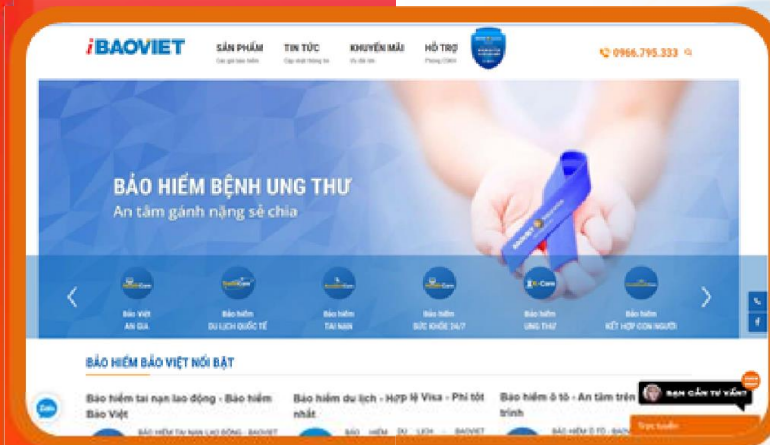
iBAOVIET

SẢN PHẨM
Các gói bảo hiểm

TIN TỨC
Cập nhật thông tin

KHUYẾN MÃI
Ưu đãi lớn

HỖ TRỢ
Phòng CSKH

0966.795.333

BẢO HIỂM BỆNH UNG THƯ
An tâm gánh nặng sẻ chia

Bảo Việt
AN GIA

Bảo hiểm
DU LỊCH QUỐC TẾ

Bảo hiểm
TAI NẠN

Bảo hiểm
SỨC KHỎE 24/7

Bảo hiểm
UNG THƯ

Bảo hiểm
KẾT HỢP CON NGƯỜI

BẢO HIỂM BẢO VIỆT NỔI BẬT

Bảo hiểm tai nạn lao động - Bảo hiểm Bảo Việt

Bảo hiểm du lịch - Hợp lệ Visa - Phí tốt nhất

Bảo hiểm ô tô - An tâm trên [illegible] trình

BẠN CẦN TƯ VẤN?

Trực tuyến

Zalo